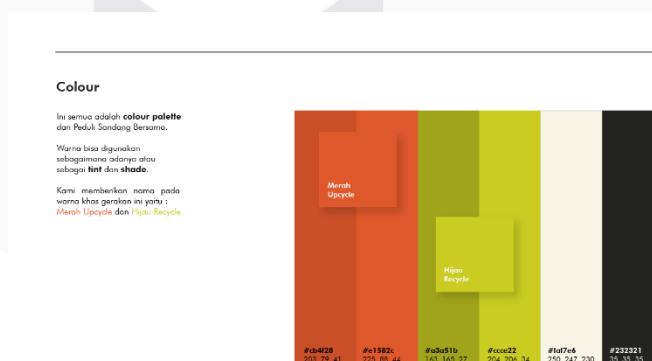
Colour

Ini semua adalah **colour palette** dari Peduli Sandang Bersama.

Warna bisa digunakan sebagaimana adanya atau sebagai **tint** dan **shade**.

Kami memberikan nama pada warna khas gerakan ini yaitu : Merah Upcycle dan Hijau Recycle

Merah Upcycle

Hijau Recycle

#cb4f28
203 79 41

#e1582c
225 88 44

#a3a51b
163 165 27

#ccce22
204 206 34

#faf7e6
250 247 230

#232321
35 35 35